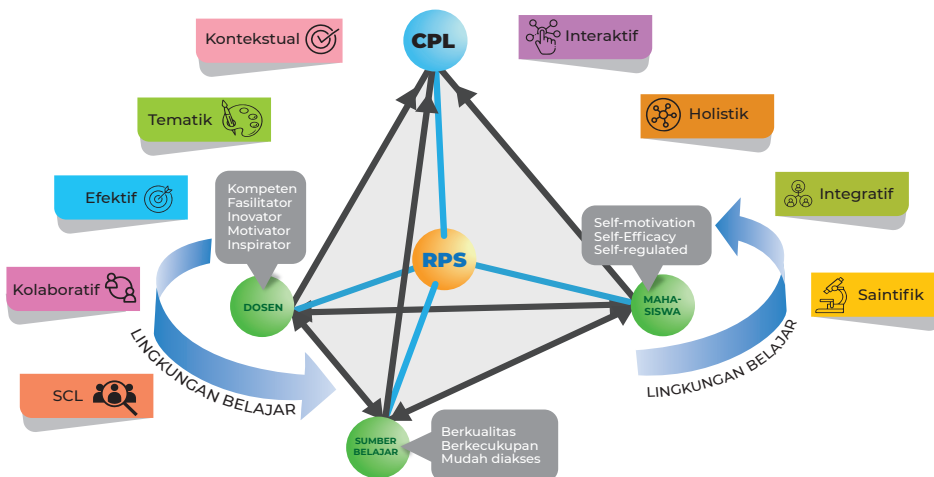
CPL

Kontekstual

Interaktif

Tematik

Holistik

Efektif

Integratif

Kolaboratif

Saintifik

SCL

Kompeten
Fasilitator
Inovator
Motivator
Inspirator

Self-motivation
Self-Efficacy
Self-regulated

RPS

DOSEN

MAHA-SISWA

LINGKUNGAN BELAJAR

LINGKUNGAN BELAJAR

SUMBER BELAJAR

Berkualitas
Berkecukupan
Mudah diakses